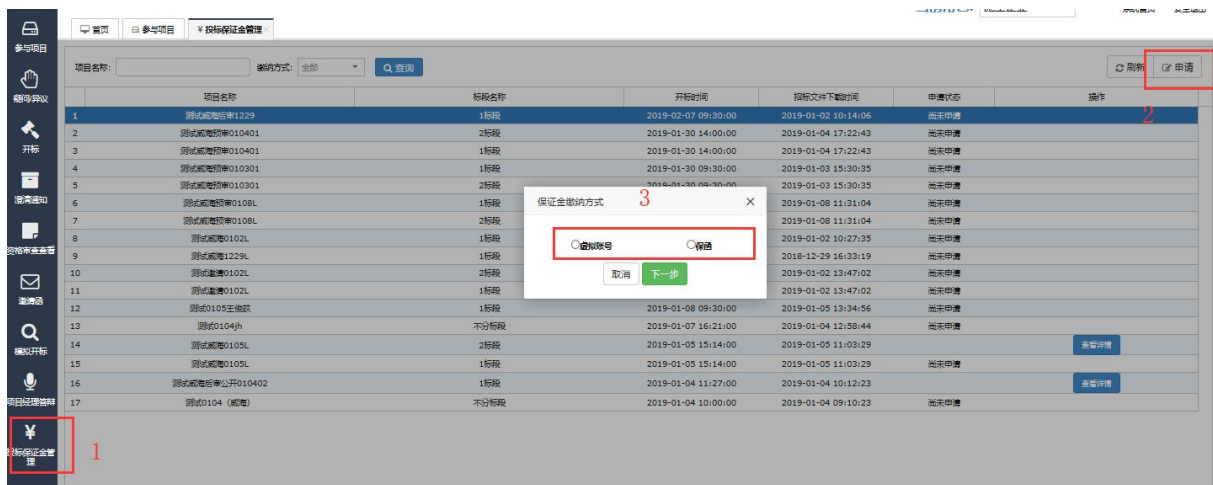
参与项目
答疑异议
开标
澄清通知
资格审查查看
邀请函
模拟开标
项目经理答辩
投标保证金管理

首页 参与项目 投标保证金管理

项目名称: 缴纳方式: 全部 查询
刷新 申请

| | 项目名称 | 标段名称 | 开标时间 | 投标文件下载时间 | 申请状态 | 操作 |
|---|---|---|---|---|---|---|
| 1 | 测试威海后审1229 | 1标段 | 2019-02-07 09:30:00 | 2019-01-02 10:14:06 | 尚未申请 | |
| 2 | 测试威海预审010401 | 2标段 | 2019-01-30 14:00:00 | 2019-01-04 17:22:43 | 尚未申请 | |
| 3 | 测试威海预审010401 | 1标段 | 2019-01-30 14:00:00 | 2019-01-04 17:22:43 | 尚未申请 | |
| 4 | 测试威海预审010301 | 1标段 | 2019-01-30 09:30:00 | 2019-01-03 15:30:35 | 尚未申请 | |
| 5 | 测试威海预审010301 | 2标段 | 2019-01-30 09:30:00 | 2019-01-03 15:30:35 | 尚未申请 | |
| 6 | 测试威海预审0108L | 1标段 | | 2019-01-08 11:31:04 | 尚未申请 | |
| 7 | 测试威海预审0108L | 2标段 | | 2019-01-08 11:31:04 | 尚未申请 | |
| 8 | 测试威海0102L | 1标段 | | 2019-01-02 10:27:35 | 尚未申请 | |
| 9 | 测试威海1229L | 1标段 | | 2018-12-29 16:33:19 | 尚未申请 | |
| 10 | 测试邀请0102L | 2标段 | | 2019-01-02 13:47:02 | 尚未申请 | |
| 11 | 测试邀请0102L | 1标段 | | 2019-01-02 13:47:02 | 尚未申请 | |
| 12 | 测试0105王俊跃 | 1标段 | 2019-01-08 09:30:00 | 2019-01-05 13:34:56 | 尚未申请 | |
| 13 | 测试0104jh | 不分标段 | 2019-01-07 16:21:00 | 2019-01-04 12:58:44 | 尚未申请 | |
| 14 | 测试威海0105L | 2标段 | 2019-01-05 15:14:00 | 2019-01-05 11:03:29 | | 查看详情 |
| 15 | 测试威海0105L | 1标段 | 2019-01-05 15:14:00 | 2019-01-05 11:03:29 | 尚未申请 | |
| 16 | 测试威海后审公开010402 | 1标段 | 2019-01-04 11:27:00 | 2019-01-04 10:12:23 | | 查看详情 |
| 17 | 测试0104（威海） | 不分标段 | 2019-01-04 10:00:00 | 2019-01-04 09:10:23 | 尚未申请 | |

保证金缴纳方式 ×
虚拟账号 保函
取消 下一步

1 2 3